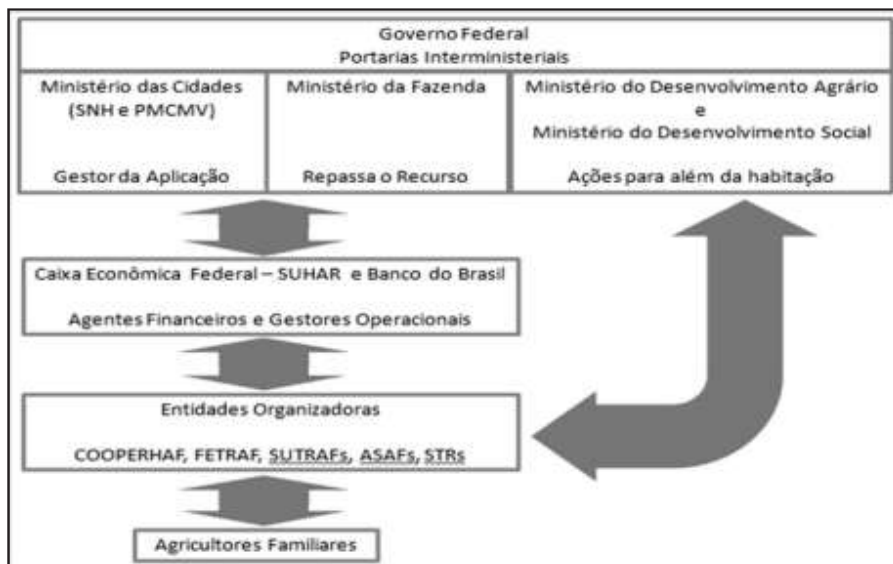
Governo Federal
Portarias Interministeriais

Ministério das Cidades (SNH e PMCMV)

Gestor da Aplicação

Ministério da Fazenda

Repassa o Recurso

Ministério do Desenvolvimento Agrário e Ministério do Desenvolvimento Social

Ações para além da habitação

Caixa Econômica Federal – SUHAR e Banco do Brasil

Agentes Financeiros e Gestores Operacionais

Entidades Organizadoras

COOPERHAF, FETRAF, SUTRAFs, ASAFs, STRs

Agricultores Familiares